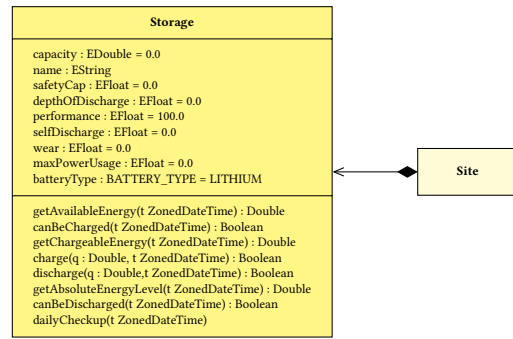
Storage

capacity : EDouble = 0.0
name : EString
safetyCap : EFloat = 0.0
depthOfDischarge : EFloat = 0.0
performance : EFloat = 100.0
selfDischarge : EFloat = 0.0
wear : EFloat = 0.0
maxPowerUsage : EFloat = 0.0
batteryType : BATTERY_TYPE = LITHIUM

getAvailableEnergy(t ZonedDateTime) : Double
canBeCharged(t ZonedDateTime) : Boolean
getChargeableEnergy(t ZonedDateTime) : Double
charge(q : Double, t ZonedDateTime) : Boolean
discharge(q : Double,t ZonedDateTime) : Boolean
getAbsoluteEnergyLevel(t ZonedDateTime) : Double
canBeDischarged(t ZonedDateTime) : Boolean
dailyCheckup(t ZonedDateTime)

Site